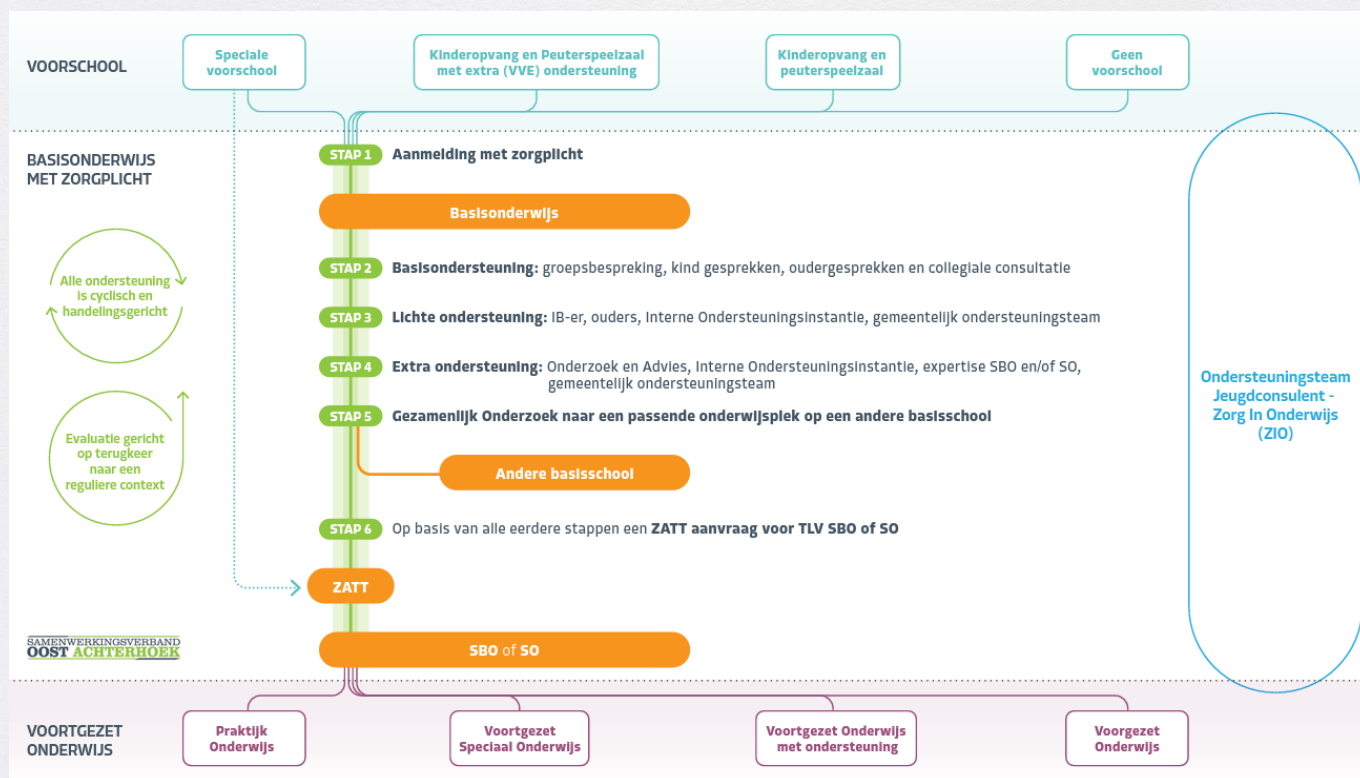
VOORSCHOOL

Speciale voorschool

Kinderopvang en Peuterspeelzaal met extra (VVE) ondersteuning

Kinderopvang en peuterspeelzaal

Geen voorschool

BASISONDERWIJS MET ZORGPLICHT

Alle ondersteuning is cyclisch en handelingsgericht

Evaluatie gericht op terugkeer naar een reguliere context

STAP 1 Aanmelding met zorgplicht

Basisonderwijs

STAP 2 Basisondersteuning: groepsbespreking, kind gesprekken, oudergesprekken en collegiale consultatie

STAP 3 Lichte ondersteuning: IB-er, ouders, Interne Ondersteuningsinstantie, gemeentelijk ondersteuningsteam

STAP 4 Extra ondersteuning: Onderzoek en Advies, Interne Ondersteuningsinstantie, expertise SBO en/of SO, gemeentelijk ondersteuningsteam

STAP 5 Gezamenlijk Onderzoek naar een passende onderwijsplek op een andere basisschool

Andere basisschool

STAP 6 Op basis van alle eerdere stappen een ZATT aanvraag voor TLV SBO of SO

ZATT

SAMENWERKINGSVERBAND OOST ACHTERHOEK

SBO of SO

Ondersteuningsteam Jeugdconsulent - Zorg In Onderwijs (ZIO)

VOORTGEZET ONDERWIJS

Praktijk Onderwijs

Voortgezet Speciaal Onderwijs

Voortgezet Onderwijs met ondersteuning

Voorgezet Onderwijs